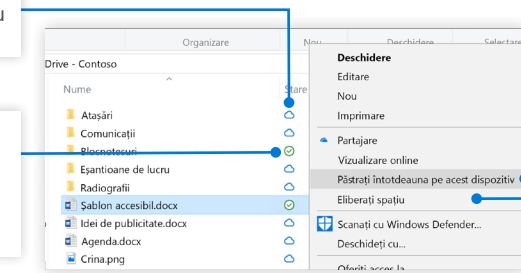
Organizare

Nou

Deschidere

Selectare

Drive - Contoso

Nume

Stare

Atașări

Comunicații

Blocnotesuri

Eșantioane de lucru

Radiografii

Șablon accesibil.docx

Idei de publicitate.docx

Agenda.docx

Crina.png

Deschidere

Editare

Nou

Imprimare

Partajare

Vizualizare online

Păstrați întotdeauna pe acest dispozitiv

Eliberați spațiu

Scanați cu Windows Defender...

Deschideți cu...

Oferiți acces la